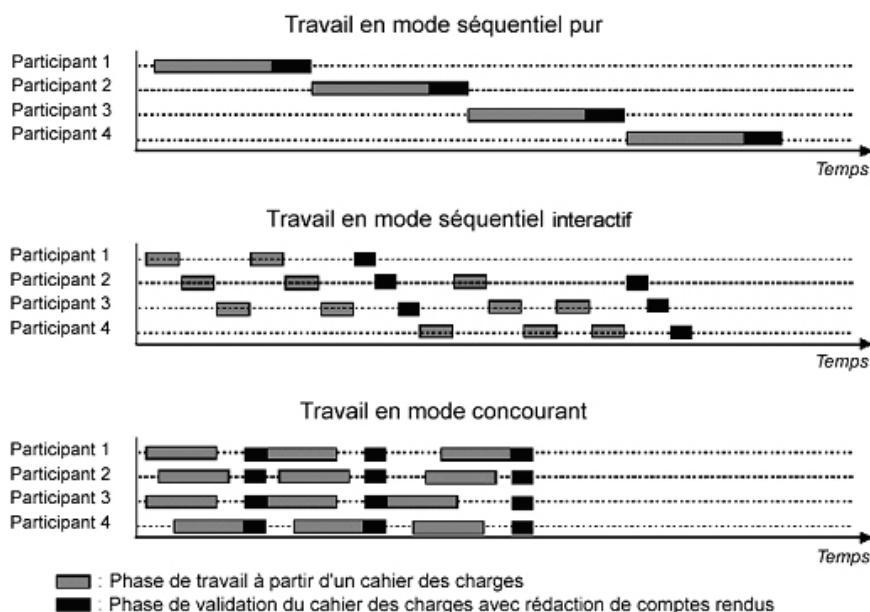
Travail en mode séquentiel pur

Participant 1
Participant 2
Participant 3
Participant 4

Temps

Travail en mode séquentiel interactif

Participant 1
Participant 2
Participant 3
Participant 4

Temps

Travail en mode concourant

Participant 1
Participant 2
Participant 3
Participant 4

Temps

: Phase de travail à partir d'un cahier des charges
: Phase de validation du cahier des charges avec rédaction de comptes rendus